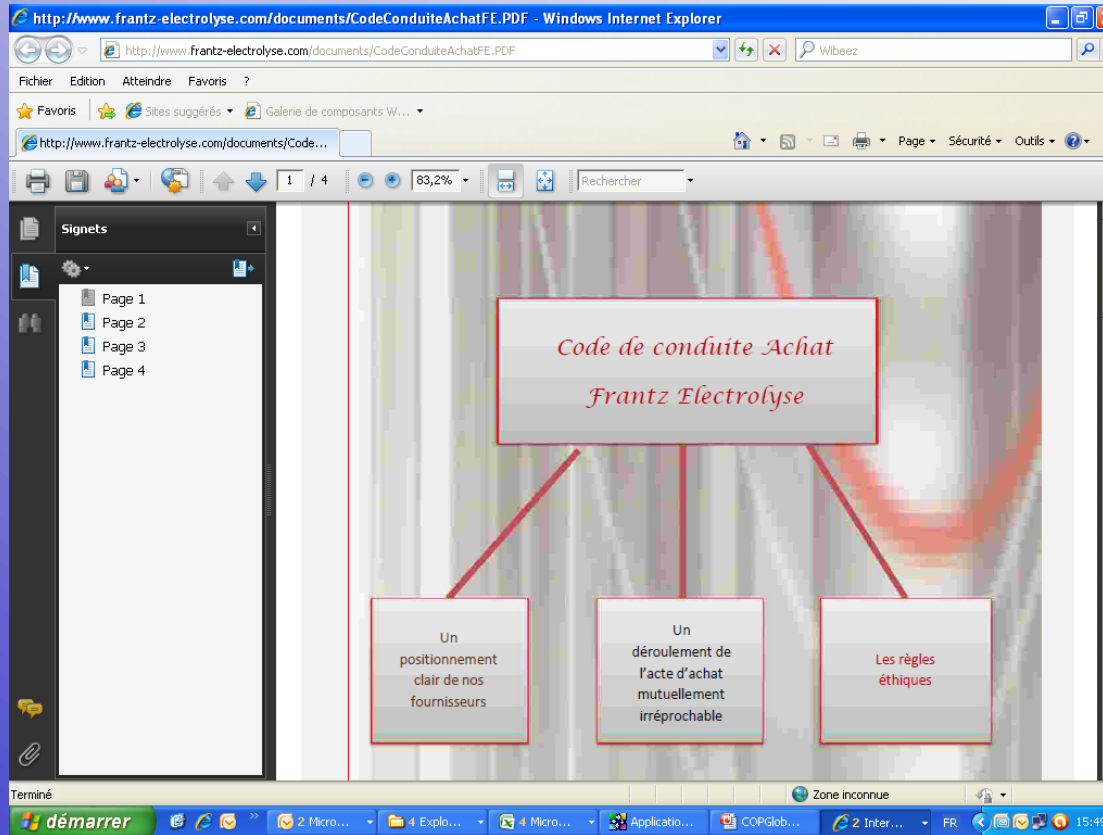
http://www.frantz-electrolyse.com/documents/CodeConduiteAchatFE.PDF - Windows Internet Explorer

http://www.frantz-electrolyse.com/documents/CodeConduiteAchatFE.PDF

Wibeez

Fichier Edition Atteindre Favoris ?

Favoris Sites suggérés Galerie de composants W...

http://www.frantz-electrolyse.com/documents/Code...

Page Sécurité Outils

1 / 4

83,2%

Rechercher

Signets

Page 1
Page 2
Page 3
Page 4

Code de conduite Achat
Frantz Electrolyse

Un positionnement clair de nos fournisseurs

Un déroulement de l'acte d'achat mutuellement irréprochable

Les règles éthiques

Terminé

Zone inconnue

démarrer

2 Micro...

4 Explo...

4 Micro...

Applicatio...

COPGlob...

2 Inter...

FR

15:49